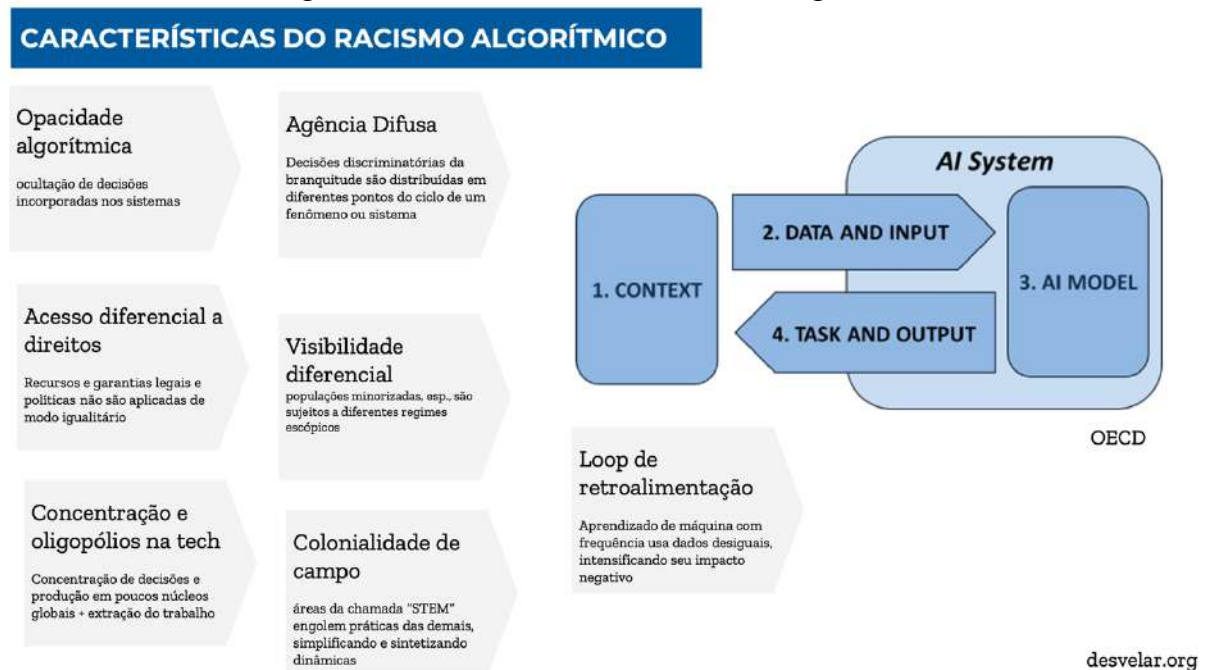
CARACTERÍSTICAS DO RACISMO ALGORÍTMICO

Opacidade algorítmica

ocultação de decisões incorporadas nos sistemas

Agência Difusa

Decisões discriminatórias da branquitude são distribuídas em diferentes pontos do ciclo de um fenômeno ou sistema

AI System

1. CONTEXT

2. DATA AND INPUT

3. AI MODEL

4. TASK AND OUTPUT

OECD

Acesso diferencial a direitos

Recursos e garantias legais e políticas não são aplicadas de modo igualitário

Visibilidade diferencial

populações minorizadas, esp., são sujeitos a diferentes regimes escópicos

Loop de retroalimentação

Aprendizado de máquina com frequência usa dados desiguais, intensificando seu impacto negativo

Concentração e oligopólios na tech

Concentração de decisões e produção em poucos núcleos globais + extração do trabalho

Colonialidade de campo

áreas da chamada "STEM" engolem práticas das demais, simplificando e sintetizando dinâmicas

desvelar.org